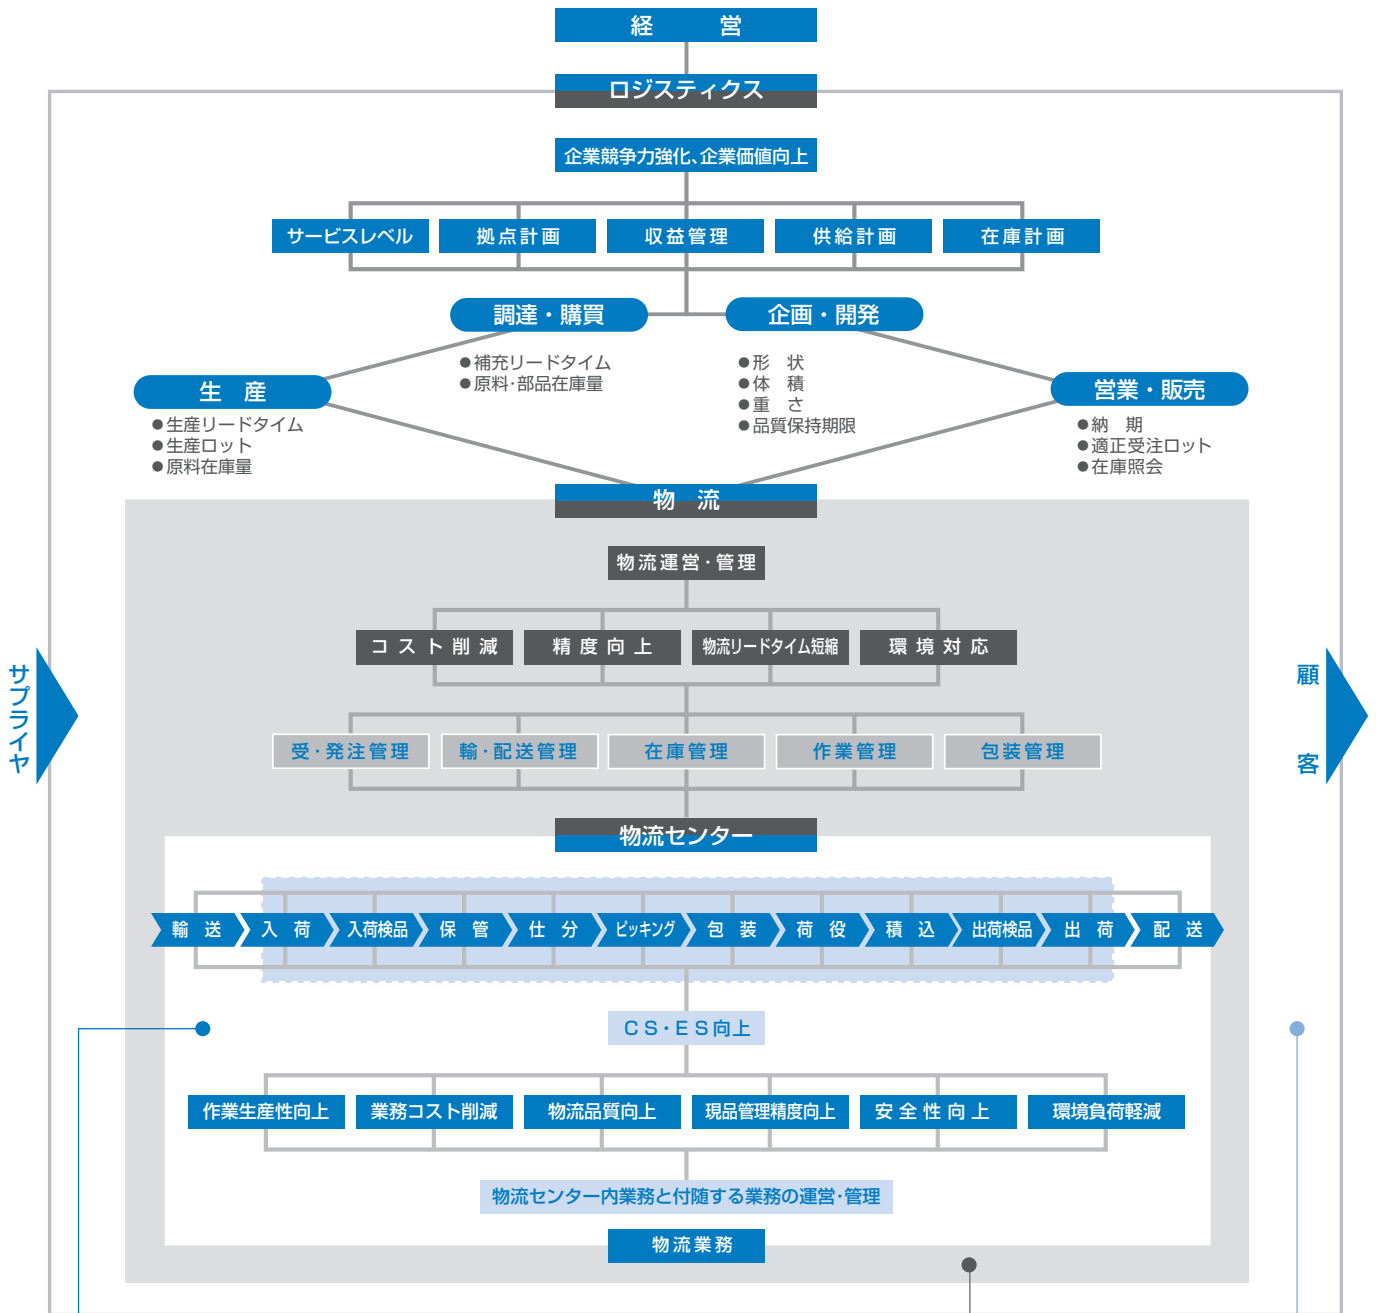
経　営

ロジスティクス

企業競争力強化、企業価値向上

サービスレベル
拠点計画
収益管理
供給計画
在庫計画

調達・購買
●補充リードタイム
●原料・部品在庫量

企画・開発
●形　状
●体　積
●重　さ
●品質保持期限

生　産
●生産リードタイム
●生産ロット
●原料在庫量

営業・販売
●納　期
●適正受注ロット
●在庫照会

物　流

物流運営・管理

コスト削減
精度向上
物流リードタイム短縮
環境対応

受・発注管理
輸・配送管理
在庫管理
作業管理
包装管理

物流センター

輸　送
入　荷
入荷検品
保　管
仕　分
ピッキング
包　装
荷　役
積　込
出荷検品
出　荷
配　送

サプライヤ

顧客

CS・ES向上

作業生産性向上
業務コスト削減
物流品質向上
現品管理精度向上
安全性向上
環境負荷軽減

物流センター内業務と付随する業務の運営・管理

物流業務